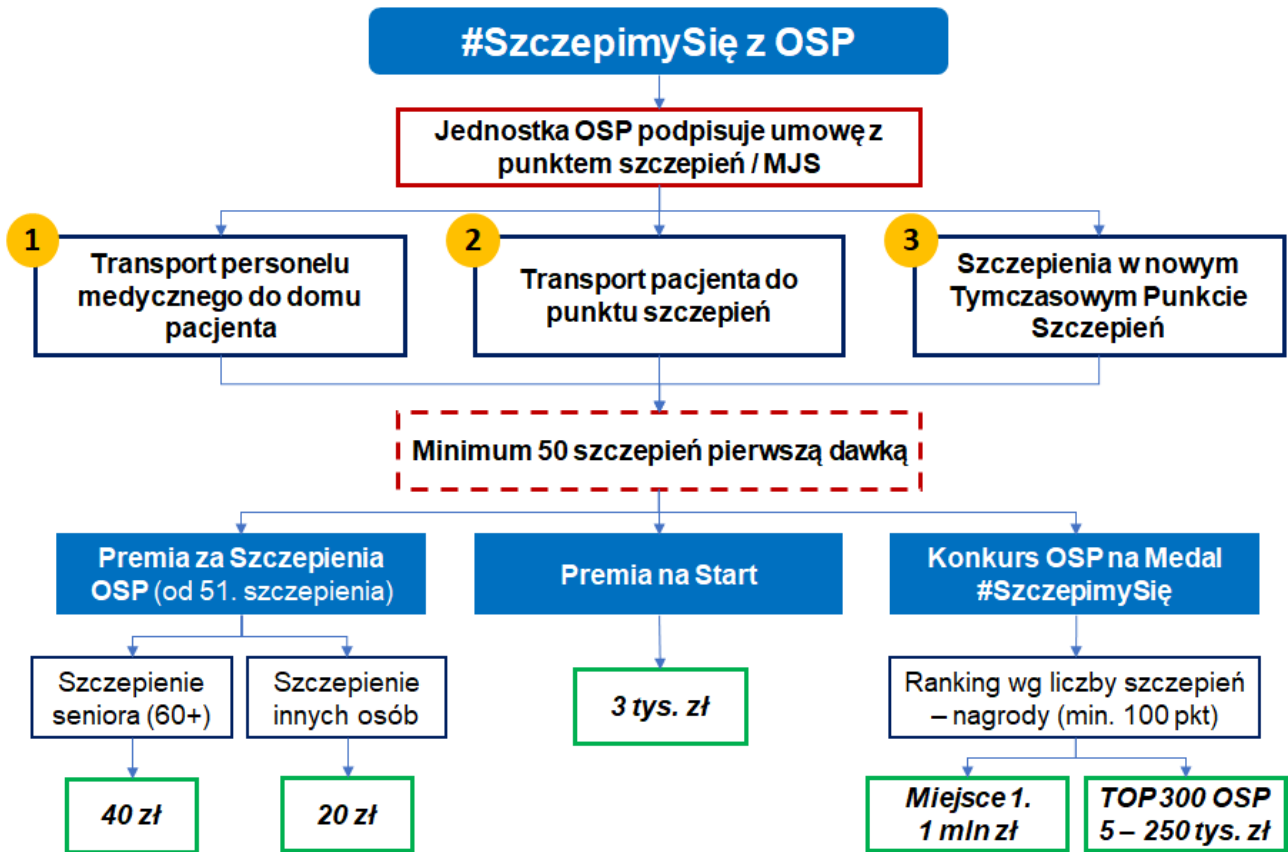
#SzczepimySię z OSP

Jednostka OSP podpisuje umowę z punktem szczepień / MJS

1
Transport personelu medycznego do domu pacjenta

2
Transport pacjenta do punktu szczepień

3
Szczepienia w nowym Tymczasowym Punkcie Szczepień

Minimum 50 szczepień pierwszą dawką

Premia za Szczepienia OSP (od 51. szczepienia)

Szczepienie seniora (60+)

40 zł

Szczepienie innych osób

20 zł

Premia na Start

3 tys. zł

Konkurs OSP na Medal #SzczepimySię

Ranking wg liczby szczepień – nagrody (min. 100 pkt)

Miejsce 1.
1 mln zł

TOP 300 OSP
5 – 250 tys. zł